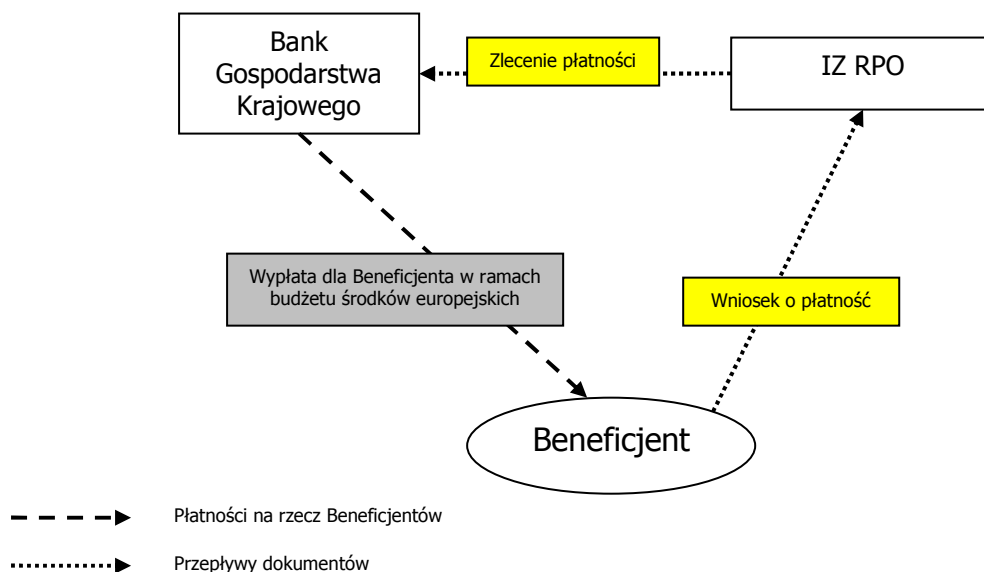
Bank Gospodarstwa Krajowego

Zlecenie płatności

IZ RPO

Wypłata dla Beneficjenta w ramach budżetu środków europejskich

Wniosek o płatność

Beneficjent

Płatności na rzecz Beneficjentów

Przepływy dokumentów